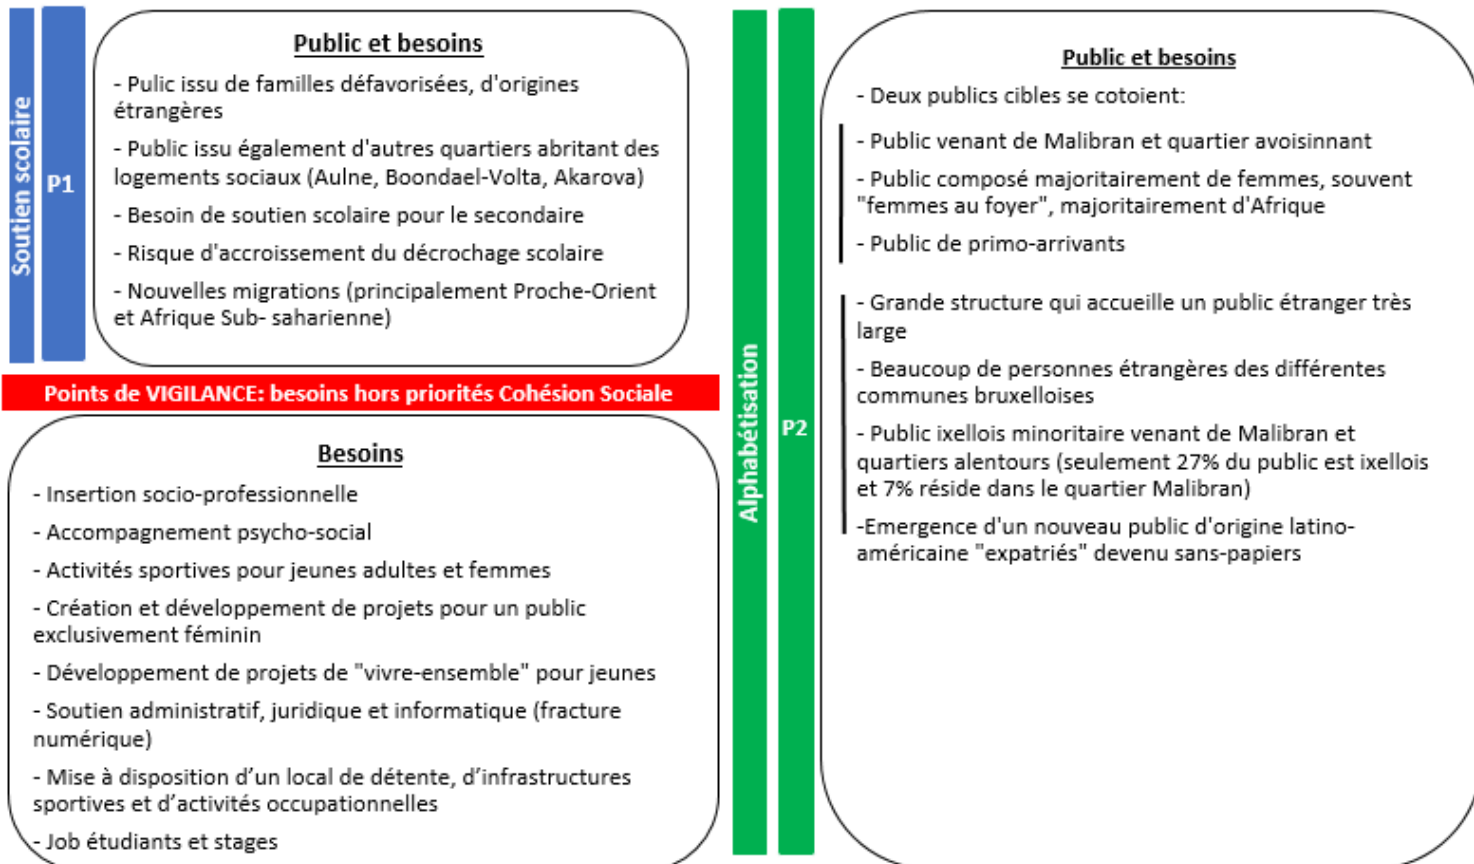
Soutien scolaire

P1

Public et besoins

- Pulic issu de familles défavorisées, d'origines étrangères

- Public issu également d'autres quartiers abritant des logements sociaux (Aulne, Boondael-Volta, Akarova)

- Besoin de soutien scolaire pour le secondaire

- Risque d'accroissement du décrochage scolaire

- Nouvelles migrations (principalement Proche-Orient et Afrique Sub- saharienne)

Points de VIGILANCE: besoins hors priorités Cohésion Sociale

Besoins

- Insertion socio-professionnelle

- Accompagnement psycho-social

- Activités sportives pour jeunes adultes et femmes

- Création et développement de projets pour un public exclusivement féminin

- Développement de projets de "vivre-ensemble" pour jeunes

- Soutien administratif, juridique et informatique (fracture numérique)

- Mise à disposition d'un local de détente, d'infrastructures sportives et d'activités occupationnelles

- Job étudiants et stages

Alphabétisation

P2

Public et besoins

- Deux publics cibles se cotoient:

- Public venant de Malibran et quartier avoisinnant

- Public composé majoritairement de femmes, souvent "femmes au foyer", majoritairement d'Afrique

- Public de primo-arrivants

- Grande structure qui accueille un public étranger très large

- Beaucoup de personnes étrangères des différentes communes bruxelloises

- Public ixellois minoritaire venant de Malibran et quartiers alentours (seulement 27% du public est ixellois et 7% réside dans le quartier Malibran)

-Emergence d'un nouveau public d'origine latino-américaine "expatriés" devenu sans-papiers